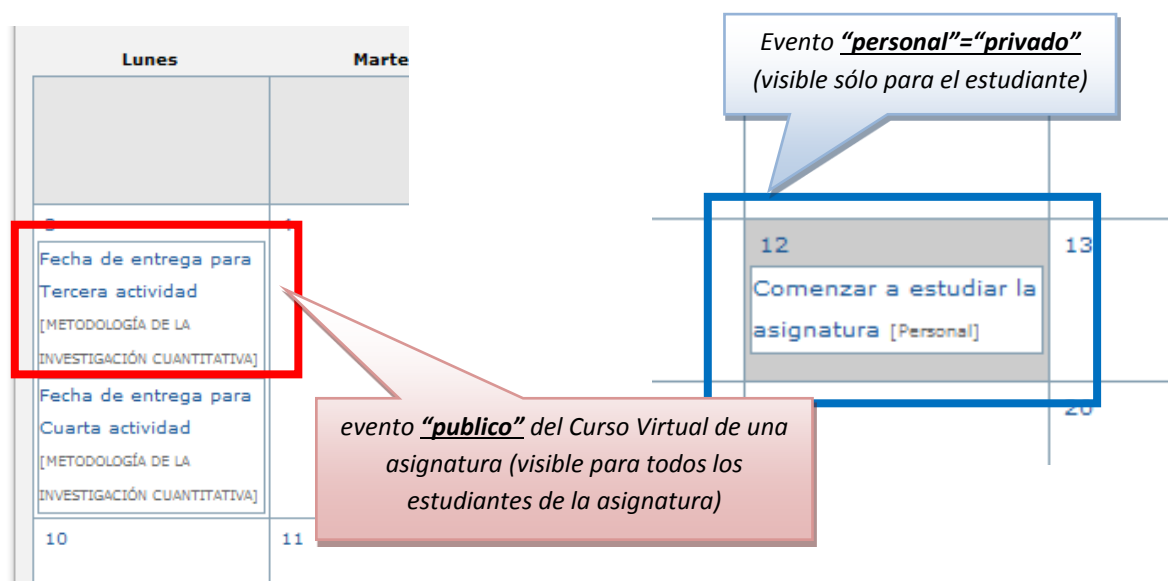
Lunes

Marte

3

4

Fecha de entrega para Tercera actividad [METODOLOGÍA DE LA INVESTIGACIÓN CUANTITATIVA]

Fecha de entrega para Cuarta actividad [METODOLOGÍA DE LA INVESTIGACIÓN CUANTITATIVA]

10

11

evento ***"publico"*** del Curso Virtual de una asignatura (visible para todos los estudiantes de la asignatura)

Evento ***"personal"="privado"*** (visible sólo para el estudiante)

12

13

Comenzar a estudiar la asignatura [Personal]

20